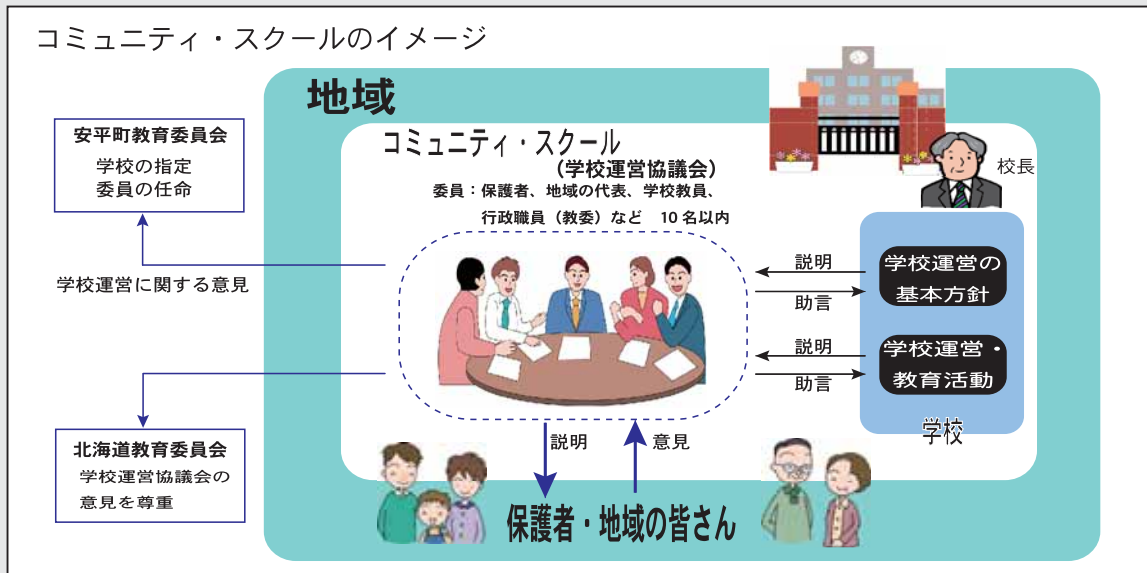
コミュニティ・スクールのイメージ

地域

安平町教育委員会
学校の指定
委員の任命

コミュニティ・スクール
（学校運営協議会）
委員：保護者、地域の代表、学校教員、
行政職員（教委）など　10名以内

校長

学校運営に関する意見

説明
助言
学校運営の
基本方針

説明
助言
学校運営・
教育活動

学校

北海道教育委員会
学校運営協議会の
意見を尊重

説明
意見

保護者・地域の皆さん